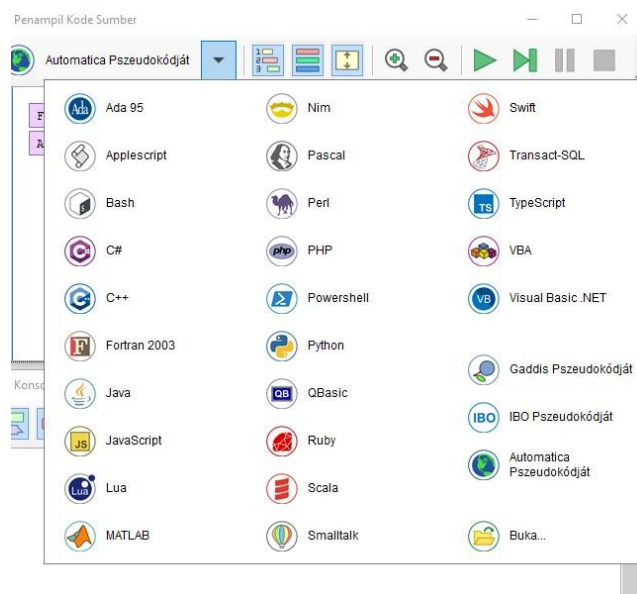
Penampil Kode Sumber

Automatica Pszeudokódját

Ada 95
Applescript
Bash
C#
C++
Fortran 2003
Java
JavaScript
Lua
MATLAB

Nim
Pascal
Perl
PHP
Powershell
Python
QBasic
Ruby
Scala
Smalltalk

Swift
Transact-SQL
TypeScript
VBA
Visual Basic .NET
Gaddis Pszeudokódját
IBO Pszeudokódját
Automatica Pszeudokódját
Buka...

Kons